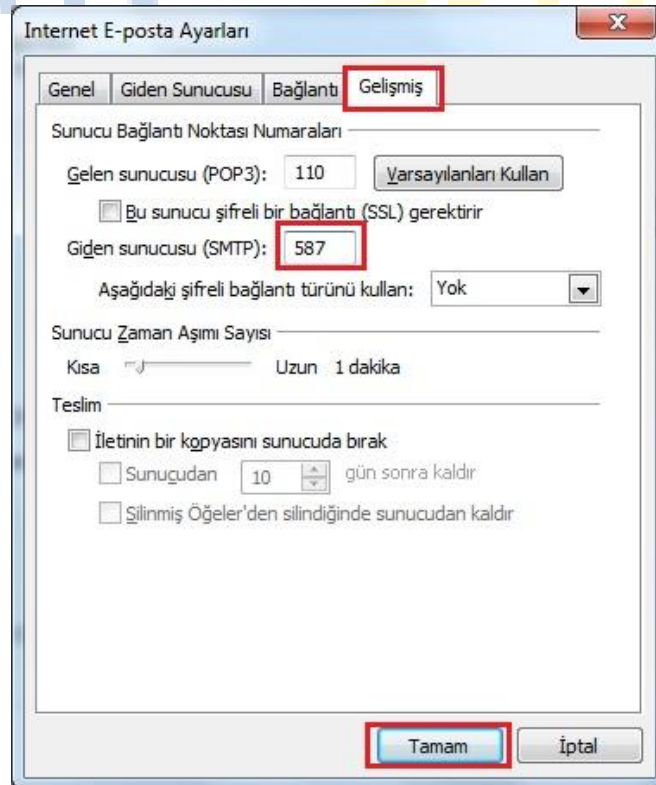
Internet E-posta Ayarları

Genel | Giden Sunucusu | Bağlantı | Gelişmiş

Sunucu Bağlantı Noktası Numaraları

Gelen sunucusu (POP3): 110 Varsayılanları Kullan

Bu sunucu şifreli bir bağlantı (SSL) gerektirir

Giden sunucusu (SMTP): 587

Aşağıdaki şifreli bağlantı türünü kullan: Yok

Sunucu Zaman Aşımı Sayısı

Kısa Uzun 1 dakika

Teslim

İletinin bir kopyasını sunucuda bırak

Sunucudan 10 gün sonra kaldır

Silinmiş Öğeler'den silindiğinde sunucudan kaldır

Tamam İptal